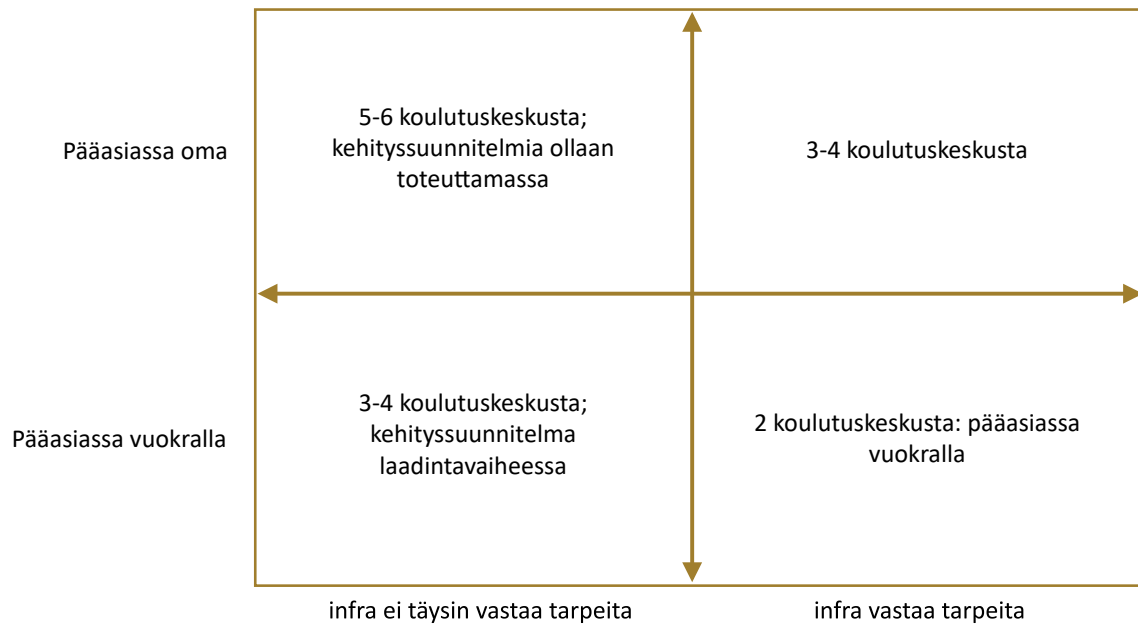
Pääasiassa oma

5-6 koulutuskeskusta; kehityssuunnitelmia ollaan toteuttamassa

3-4 koulutuskeskusta

Pääasiassa vuokralla

3-4 koulutuskeskusta; kehityssuunnitelma laadintavaiheessa

2 koulutuskeskusta: pääasiassa vuokralla

infra ei täysin vastaa tarpeita

infra vastaa tarpeita